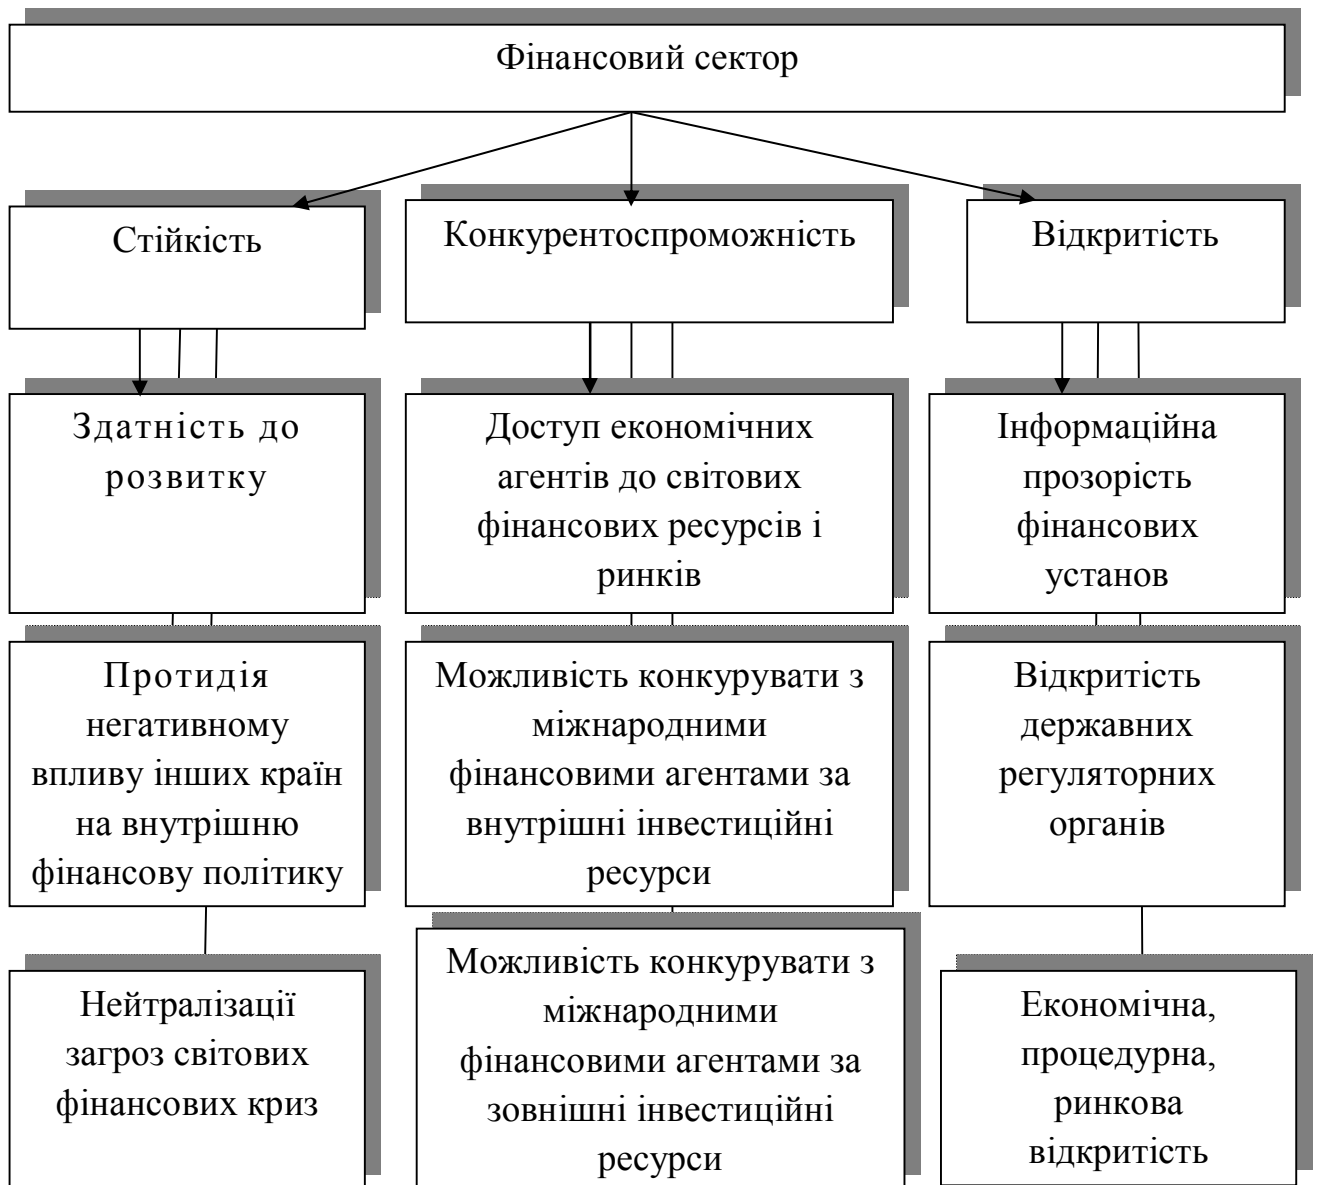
Фінансовий сектор

Стійкість

Конкурентоспроможність

Відкритість

Здатність до розвитку

Доступ економічних агентів до світових фінансових ресурсів і ринків

Інформаційна прозорість фінансових установ

Протидія негативному впливу інших країн на внутрішню фінансову політику

Можливість конкурувати з міжнародними фінансовими агентами за внутрішні інвестиційні ресурси

Відкритість державних регуляторних органів

Нейтралізації загроз світових фінансових криз

Можливість конкурувати з міжнародними фінансовими агентами за зовнішні інвестиційні ресурси

Економічна, процедурна, ринкова відкритість